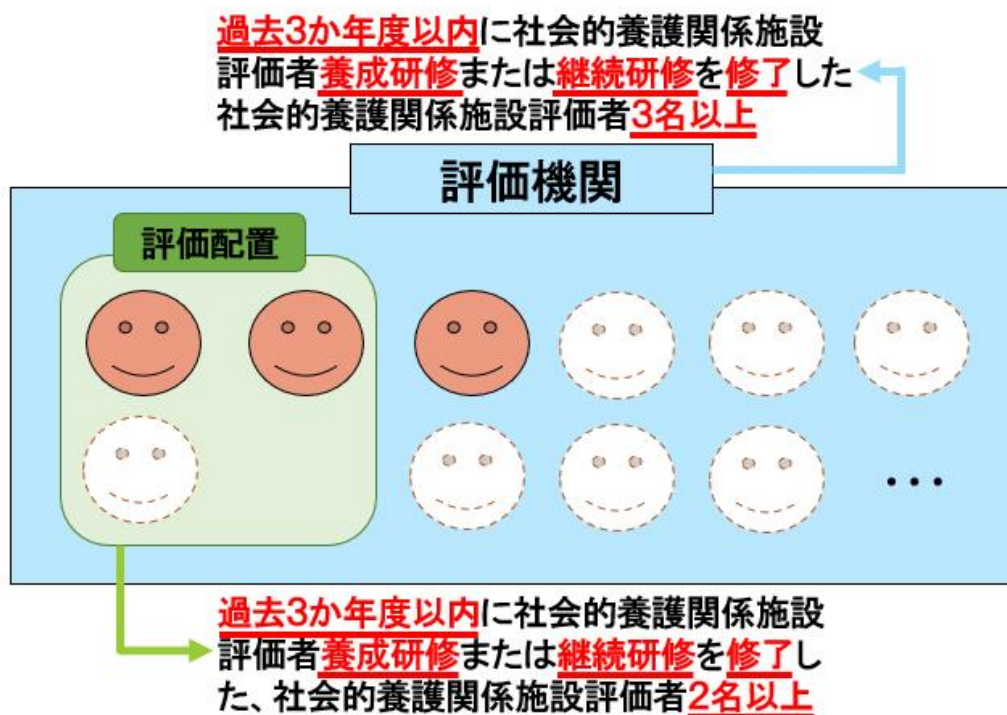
過去3か年度以内に社会的養護関係施設評価者養成研修または継続研修を修了した社会的養護関係施設評価者3名以上

評価機関

評価配置

• • •

過去3か年度以内に社会的養護関係施設評価者養成研修または継続研修を修了した、社会的養護関係施設評価者2名以上